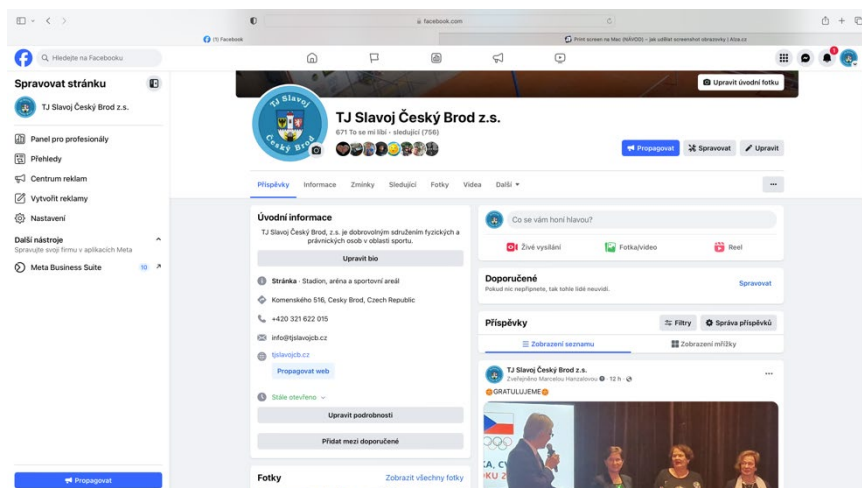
facebook.com

(1) Facebook

Print screen na Mac (NÁVOD) – jak udělat screenshot obrazovky | Alza.cz

Hledejte na Facebooku

Spravovat stránku

TJ Slavoj Český Brod z.s.

Panel pro profesionály

Přehledy

Centrum reklam

Vytvořit reklamy

Nastavení

Další nástroje

Spravujte svoji firmu v aplikacích Meta

Meta Business Suite 10

Propagovat

Upravit úvodní fotku

TJ Slavoj Český Brod

TJ Slavoj Český Brod z.s.

671 To se mi líbí · sledující (756)

Propagovat

Spravovat

Upravit

Příspěvky Informace Zmínky Sledující Fotky Videa Další

Úvodní informace

TJ Slavoj Český Brod, z.s. je dobrovolným sdružením fyzických a právnických osob v oblasti sportu.

Upravit bio

Stránka · Stadion, aréna a sportovní areál

Komenského 516, Cesky Brod, Czech Republic

+420 321 622 015

info@tjslavojcb.cz

tjslavojcb.cz

Propagovat web

Stále otevřeno

Upravit podrobnosti

Přidat mezi doporučené

Fotky

Zobrazit všechny fotky

Co se vám honí hlavou?

Živé vysílání

Fotka/video

Reel

Doporučené

Pokud nic nepřipnete, tak tohle lidé neuvidí.

Spravovat

Příspěvky

Filtry

Správa příspěvků

Zobrazení seznamu

Zobrazení mřížky

TJ Slavoj Český Brod z.s.

Zveřejněno Marcelou Hanzalovou · 12 h ·

GRATULUJEME